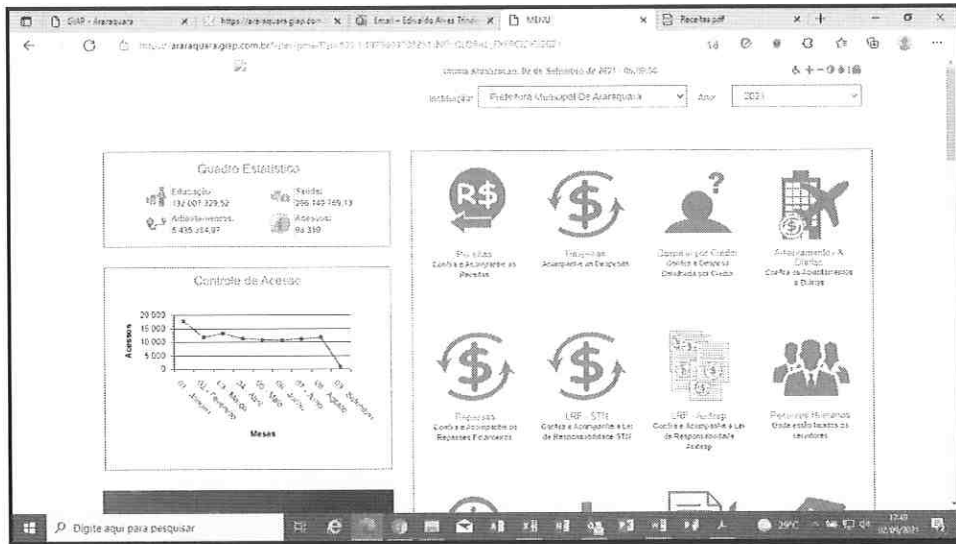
GIAP - Araraquara | https://araraquara.giap.com... | Email – Edvaldo Alves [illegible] | MENU | Receitas.pdf

https://araraquara.giap.com.br/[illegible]

Última Atualização: 02 de Setembro de 2021 - 06:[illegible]

Instituição: Prefeitura Municipal De Araraquara | Ano: 2021

Quadro Estatístico

Educação: 132.001.329,52

Saúde: 266.140.769,13

Adiantamentos: 5.435.354,97

Acessos: 94.319

Controle de Acesso

20 000
15 000
10 000
5 000
0

Acessos

01 - Janeiro
02 - Fevereiro
03 - Março
04 - Abril
05 - Maio
06 - Junho
07 - Julho
08 - Agosto
09 - Setembro

Meses

Receitas
Confira e Acompanhe as Receitas

Despesas
Acompanhe as Despesas

Despesas por Credor
Confira a Despesa Detalhada por Credor

Adiantamentos & Diárias
Confira os Adiantamentos e Diárias

Repasses
Confira e Acompanhe os Repasses Financeiros

LRF - STN
Confira e Acompanhe a Lei de Responsabilidade STN

LRF - Audesp
Confira e Acompanhe a Lei de Responsabilidade Audesp

Recursos Humanos
Onde estão locados os servidores

Digite aqui para pesquisar

29°C

12:40
02/09/2021